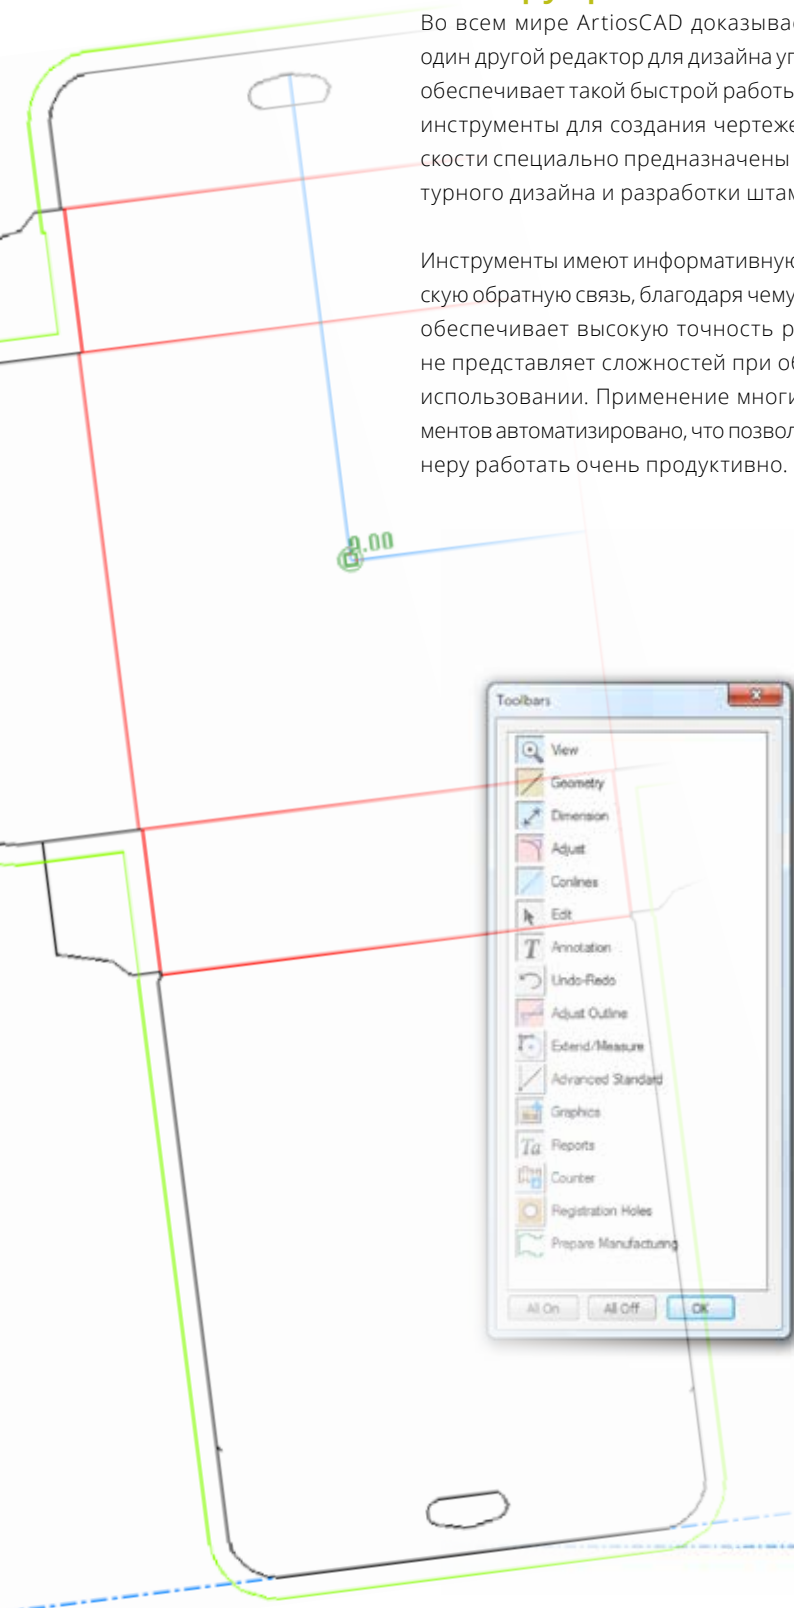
Во всем мире ArtiosCAD доказывае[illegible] один другой редактор для дизайна уп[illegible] обеспечивает такой быстрой работь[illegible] инструменты для создания чертеже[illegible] скости специально предназначены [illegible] турного дизайна и разработки штам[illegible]

Инструменты имеют информативную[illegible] скую обратную связь, благодаря чему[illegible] обеспечивает высокую точность р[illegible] не представляет сложностей при об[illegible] использовании. Применение многи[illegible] ментов автоматизировано, что позвол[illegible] неру работать очень продуктивно.

0.00

Toolbars

View
Geometry
Dimension
Adjust
Conlines
Edit
Annotation
Undo-Redo
Adjust Outline
Extend/Measure
Advanced Standard
Graphics
Reports
Counter
Registration Holes
Prepare Manufacturing

All On
All Off
OK